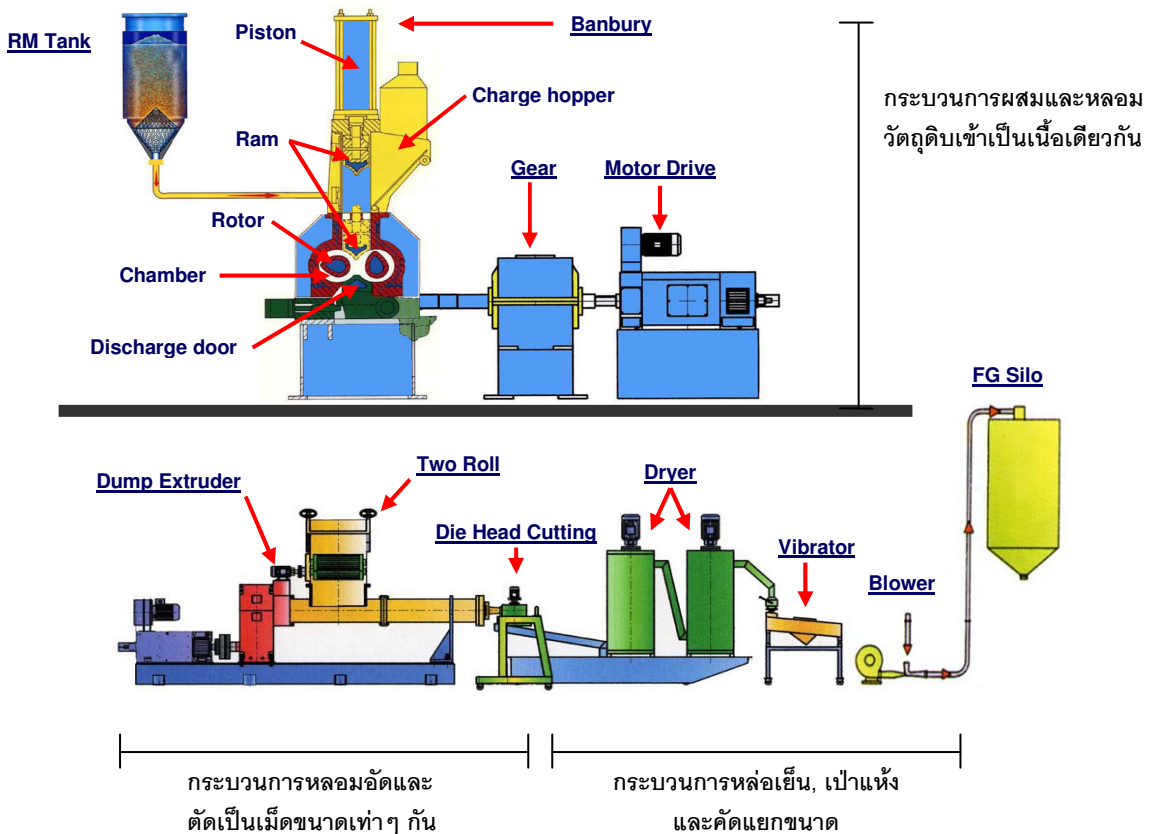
RM Tank

Piston

Banbury

Charge hopper

Ram

Rotor

Chamber

Discharge door

Gear

Motor Drive

กระบวนการผสมและหลอม
วัตถุดิบเข้าเป็นเนื้อเดียวกัน

FG Silo

Dump Extruder

Two Roll

Dryer

Die Head Cutting

Vibrator

Blower

กระบวนการหลอมอัดและ
ตัดเป็นเม็ดขนาดเท่าๆ กัน

กระบวนการหล่อเย็น, เป่าแห้ง
และคัดแยกขนาด